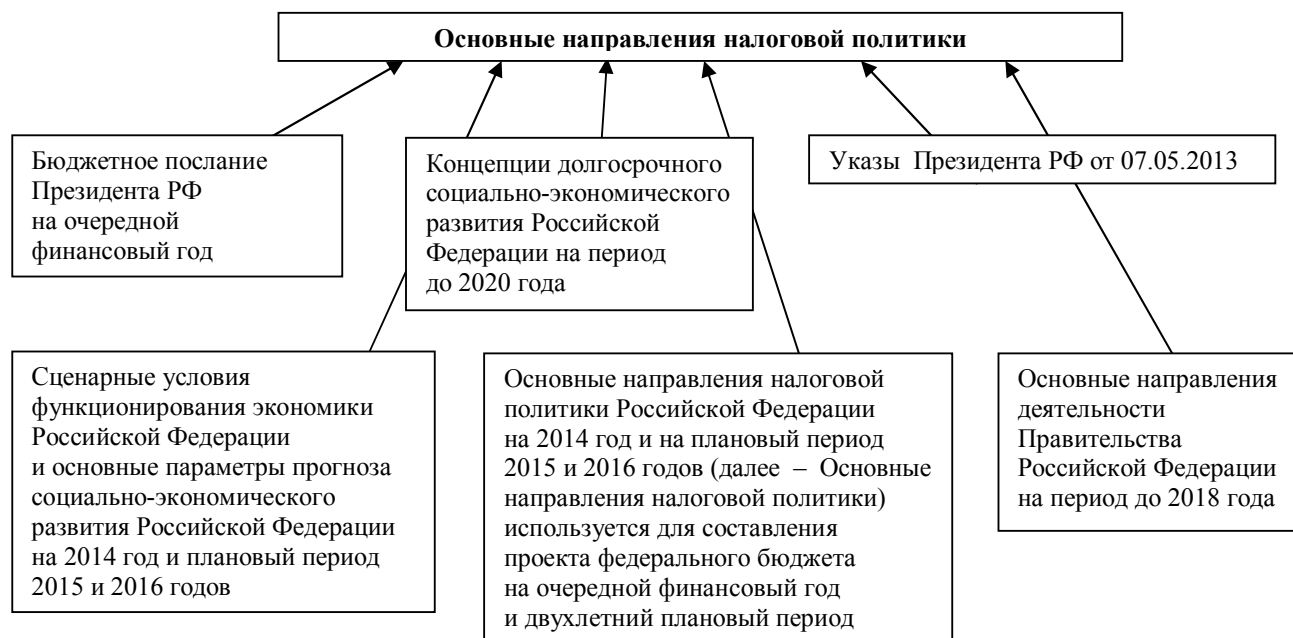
**Основные направления налоговой политики**

Бюджетное послание Президента РФ на очередной финансовый год

Концепции долгосрочного социально-экономического развития Российской Федерации на период до 2020 года

Указы Президента РФ от 07.05.2013

Сценарные условия функционирования экономики Российской Федерации и основные параметры прогноза социально-экономического развития Российской Федерации на 2014 год и плановый период 2015 и 2016 годов

Основные направления налоговой политики Российской Федерации на 2014 год и на плановый период 2015 и 2016 годов (далее – Основные направления налоговой политики) используется для составления проекта федерального бюджета на очередной финансовый год и двухлетний плановый период

Основные направления деятельности Правительства Российской Федерации на период до 2018 года